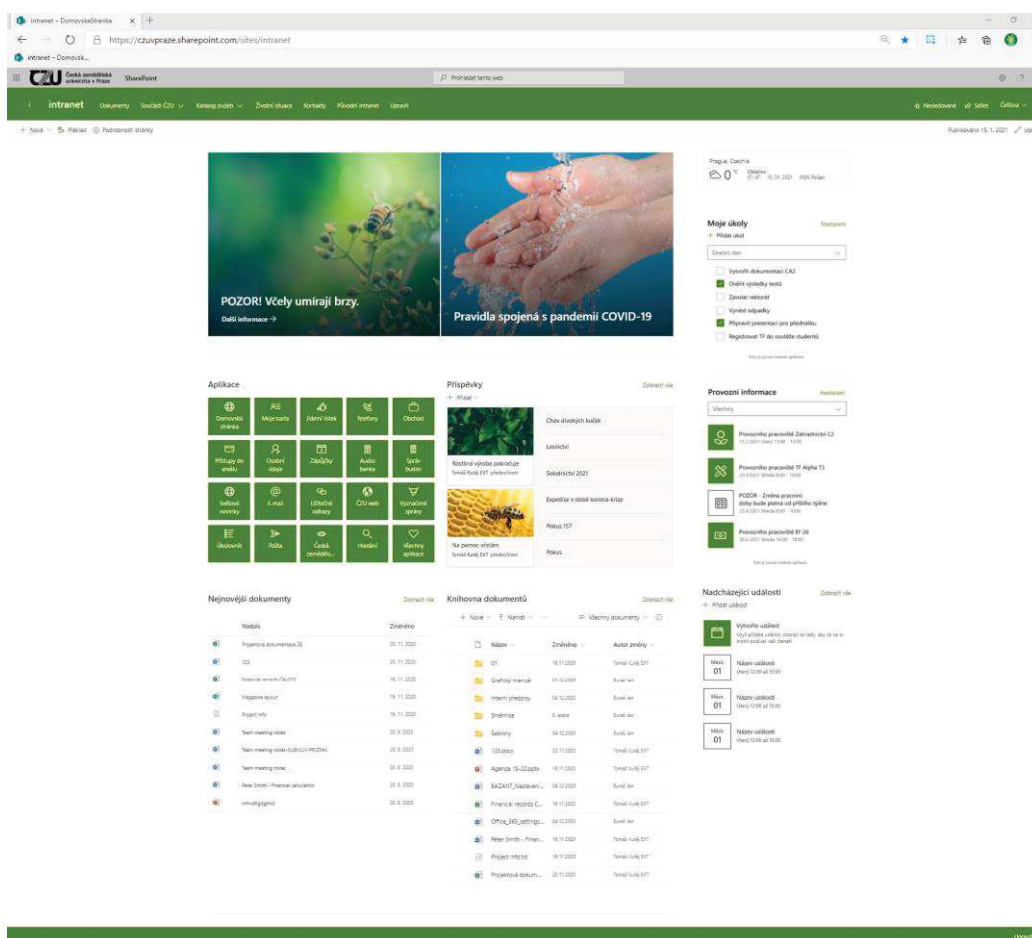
intranet – Domovskástránka

https://czuvpraze.sharepoint.com/sites/intranet

intranet – Domovsk...

ČZU Česká zemědělská univerzita v Praze SharePoint

Prohledat tento web

intranet Dokumenty Součásti ČZU Katalog služeb Životní situace Kontakty Původní intranet Upravit

Nesledované Sdílet Čeština

+ Nové Přehled Podrobnosti stránky

Publikováno 15. 1. 2021 Upravit

POZOR! Včely umírají brzy.

Další informace →

Pravidla spojená s pandemií COVID-19

Prague, Czechia

0 °C Oblačno 15.01.2021 MSN Počasí

Moje úkoly Nastavení

+ Přidat úkol

Dnešní den

Vytvořit dokumentaci CA2

Ověřit výsledky testů

Zavolat rektorát

Vynést odpadky

Připravit prezentaci pro přednášku

Registrovat TF do soutěže studentů

Aplikace

Domovská stránka | Moje karta | Řídící lístek | Telefony | Obchod
Přístupy do areálu | Osobní údaje | Zápůjčky | Audio banka | Správ budov
Selfová novinky | E-mail | Užitečné odkazy | ČZU web | Vymazané zprávy
Úkolovník | Pošta | Česká zemědělská... | Hledání | Všechny aplikace

Příspěvky Zobrazit vše

+ Přidat

Rostlinná výroba pokračuje

Tomáš Kubíj EXT předevčírem

Na pomoc včelám

Tomáš Kubíj EXT předevčírem

Chov divokých koček

Lesnictví

Sokolnictví 2021

Expedice v době korona-krize

Pokus 157

Pokus

Provozní informace Nastavení

Všechny

Provozní pracoviště Zahradnictví C2

Provozní pracoviště TF Alpha T3

POZOR - Změna pracovní doby bude platná od příštího týdne

Provozní pracoviště EF 28

Nadcházející události Zobrazit vše

+ Přidat událost

Vytvořte událost

Měsíc 01 Název události

Měsíc 01 Název události

Měsíc 01 Název události

Nejnovější dokumenty Zobrazit vše

| Název | Změněno |
|---|---|
| Projektová dokumentace 28 | 20.11.2020 |
| 123 | 20.11.2020 |
| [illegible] | 18.11.2020 |
| Magazine layout | 19.11.2020 |
| Project info | 19.11.2020 |
| Team meeting notes | 20.8.2020 |
| Team meeting notes-KUBICKY-PRIZMA | 20.8.2020 |
| Team meeting notes | 20.8.2020 |
| Peter Smith - Financial calculations | 20.8.2020 |
| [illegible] | 20.8.2020 |

Knihovna dokumentů Zobrazit vše

+ Nové Nahrát Všechny dokumenty

| Název | Změněno | Autor změny |
|---|---|---|
| 01 | 18.11.2020 | Tomáš Kubíj EXT |
| Grafický manuál | 01.12.2020 | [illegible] |
| Interní předpisy | 04.12.2020 | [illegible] |
| Směrnice | 6. ledna | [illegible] |
| Šablony | 04.12.2020 | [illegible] |
| 123.docx | 20.11.2020 | Tomáš Kubíj EXT |
| Agenda 16-20.pptx | 18.11.2020 | Tomáš Kubíj EXT |
| BAZANT_Nastavení... | 04.12.2020 | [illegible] |
| Finanční records C... | 18.11.2020 | Tomáš Kubíj EXT |
| Office_365_settings... | 04.12.2020 | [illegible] |
| Peter Smith - Finan... | 18.11.2020 | Tomáš Kubíj EXT |
| Project info.txt | 18.11.2020 | Tomáš Kubíj EXT |
| Projektová dokum... | 20.11.2020 | Tomáš Kubíj EXT |